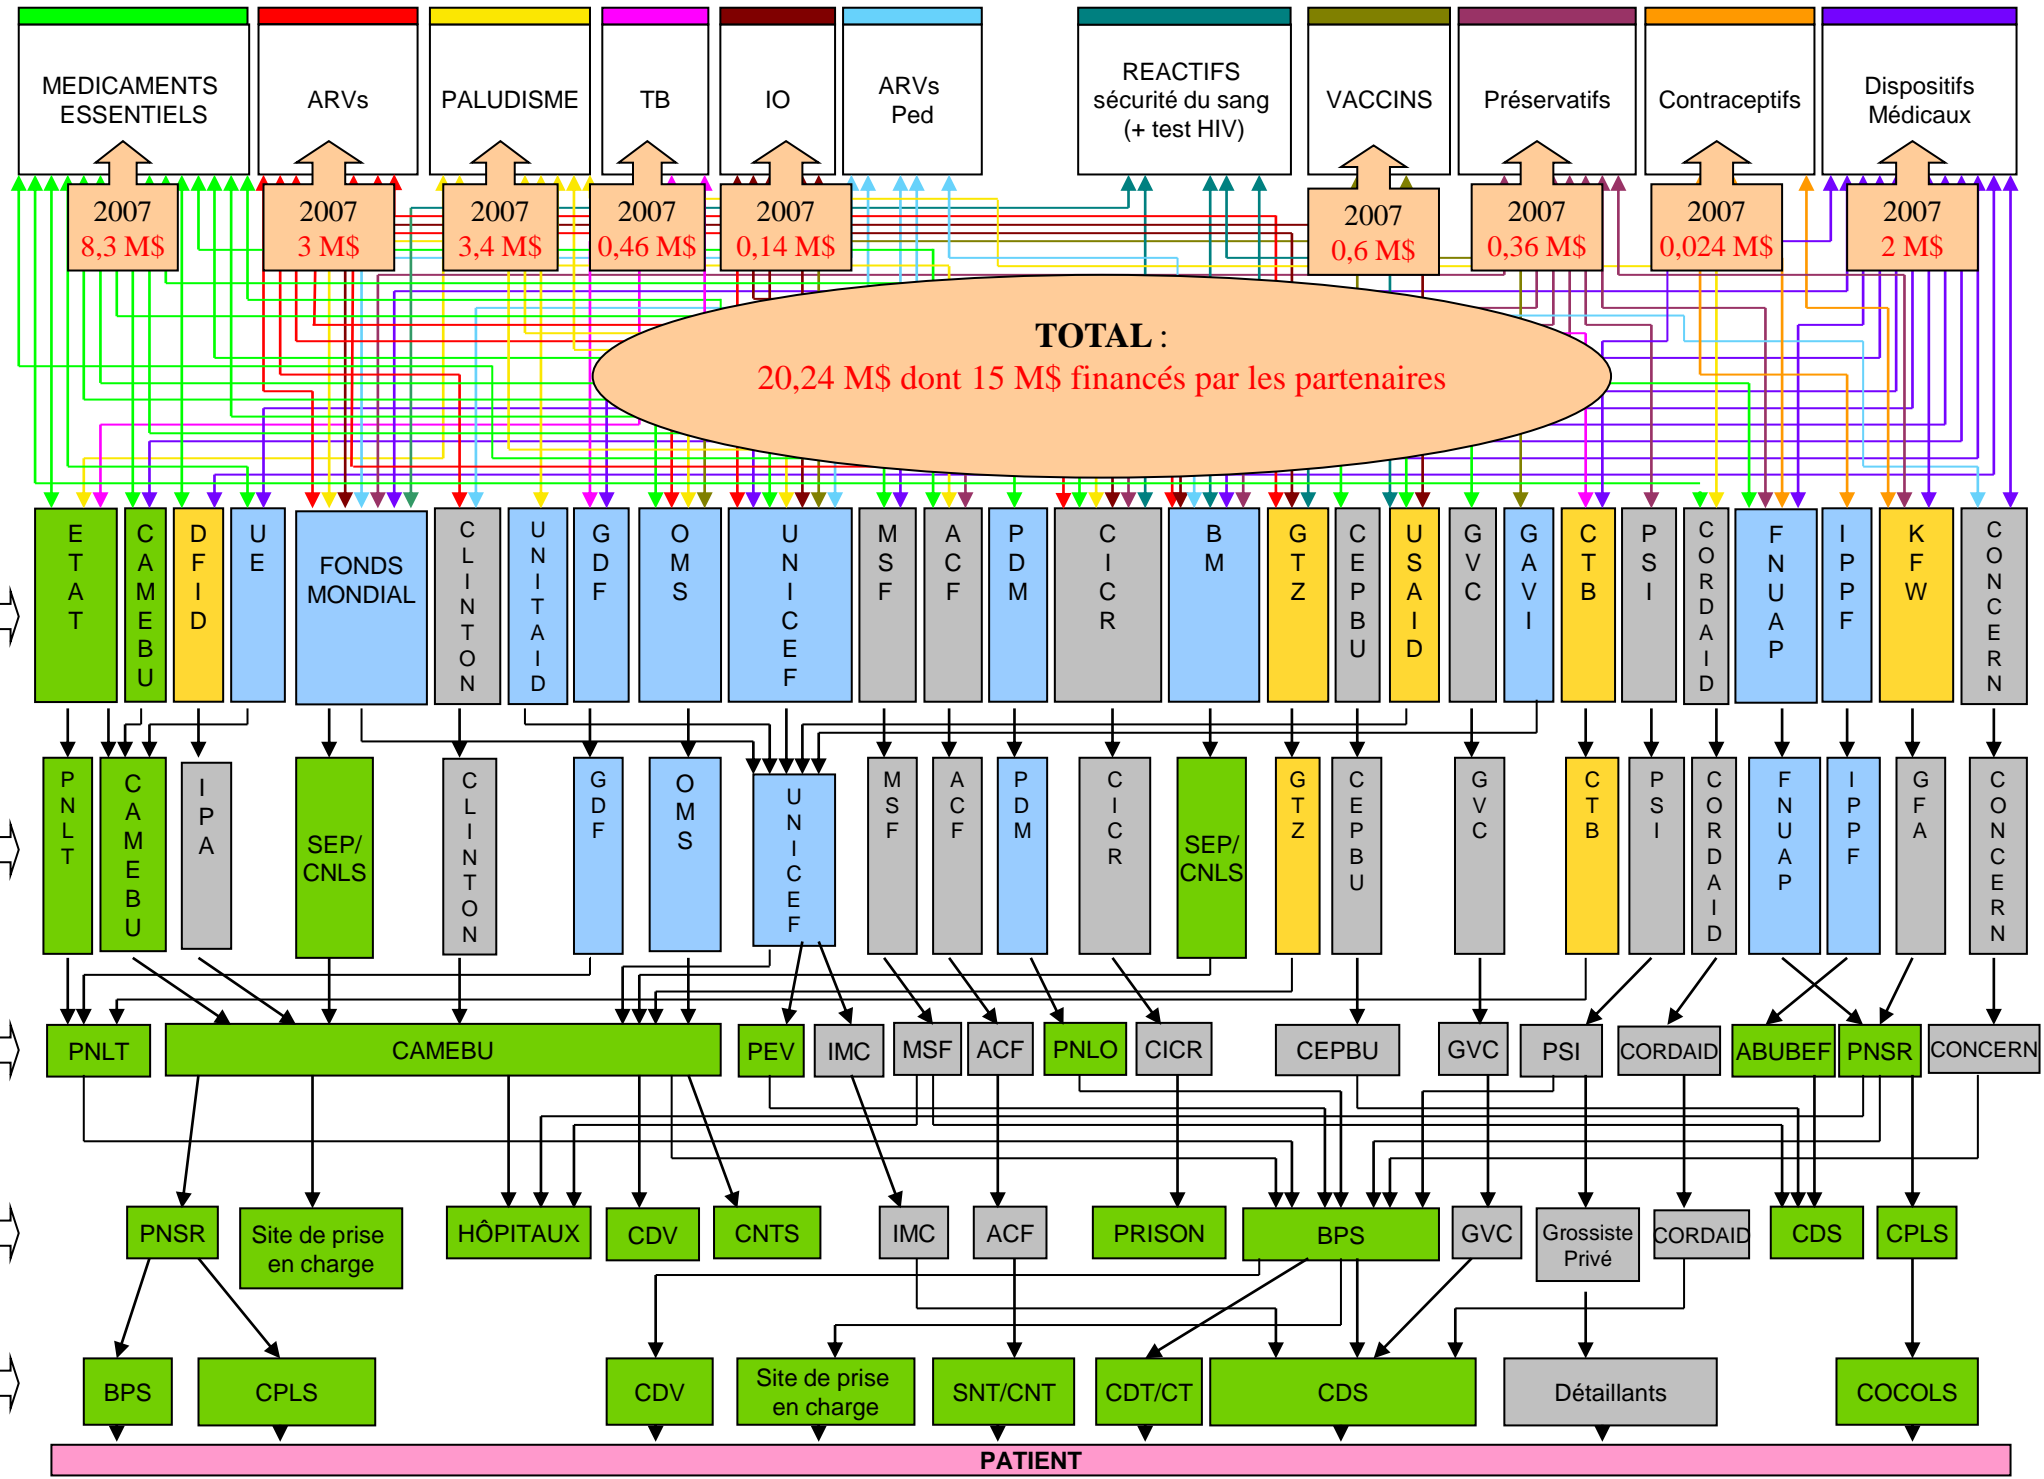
MEDICAMENTS ESSENTIELS

ARVs

PALUDISME

TB

IO

ARVs Ped

REACTIFS sécurité du sang (+ test HIV)

VACCINS

Préservatifs

Contraceptifs

Dispositifs Médicaux

2007 8,3 M$

2007 3 M$

2007 3,4 M$

2007 0,46 M$

2007 0,14 M$

2007 0,6 M$

2007 0,36 M$

2007 0,024 M$

2007 2 M$

TOTAL :
20,24 M$ dont 15 M$ financés par les partenaires

ETAT

CAMEBU

DFID

UE

FONDS MONDIAL

CLINTON

UNITAID

GDF

OMS

UNICEF

MSF

ACF

PDM

CICR

BM

GTZ

CEPBU

USAID

GVC

GAVI

CTB

PSI

CORDAID

FNUAP

IPPF

KFW

CONCERN

PNLT

CAMEBU

IPA

SEP/ CNLS

CLINTON

GDF

OMS

UNICEF

MSF

ACF

PDM

CICR

SEP/ CNLS

GTZ

CEPBU

GVC

CTB

PSI

CORDAID

FNUAP

IPPF

GFA

CONCERN

PNLT

CAMEBU

PEV

IMC

MSF

ACF

PNLO

CICR

CEPBU

GVC

PSI

CORDAID

ABUBEF

PNSR

CONCERN

PNSR

Site de prise en charge

HÔPITAUX

CDV

CNTS

IMC

ACF

PRISON

BPS

GVC

Grossiste Privé

CORDAID

CDS

CPLS

BPS

CPLS

CDV

Site de prise en charge

SNT/CNT

CDT/CT

CDS

Détaillants

COCOLS

PATIENT